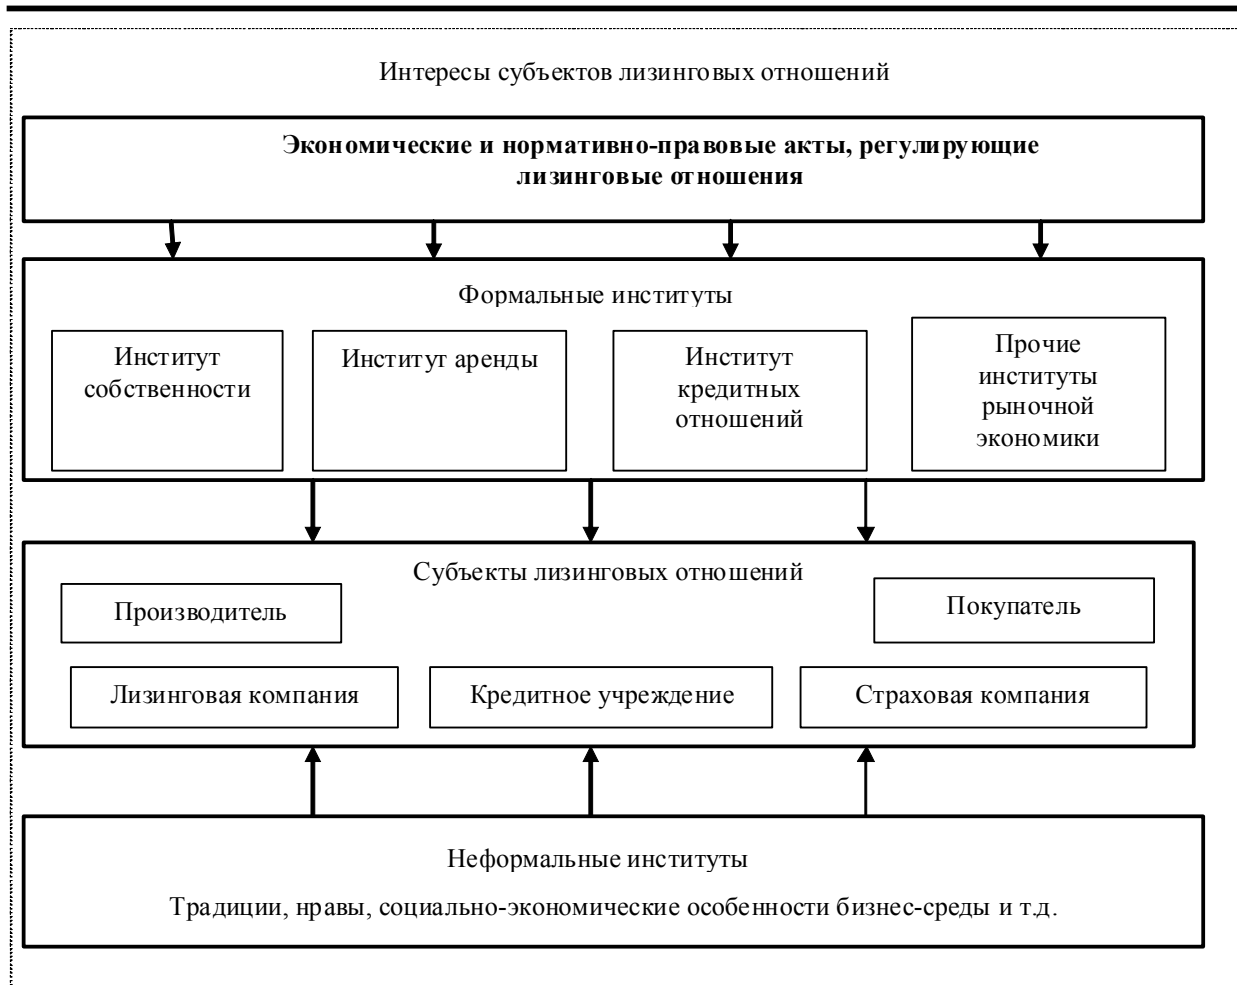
Интересы субъектов лизинговых отношений

**Экономические и нормативно-правовые акты, регулирующие лизинговые отношения**

Формальные институты

Институт собственности

Институт аренды

Институт кредитных отношений

Прочие институты рыночной экономики

Субъекты лизинговых отношений

Производитель

Покупатель

Лизинговая компания

Кредитное учреждение

Страховая компания

Неформальные институты

Традиции, нравы, социально-экономические особенности бизнес-среды и т.д.